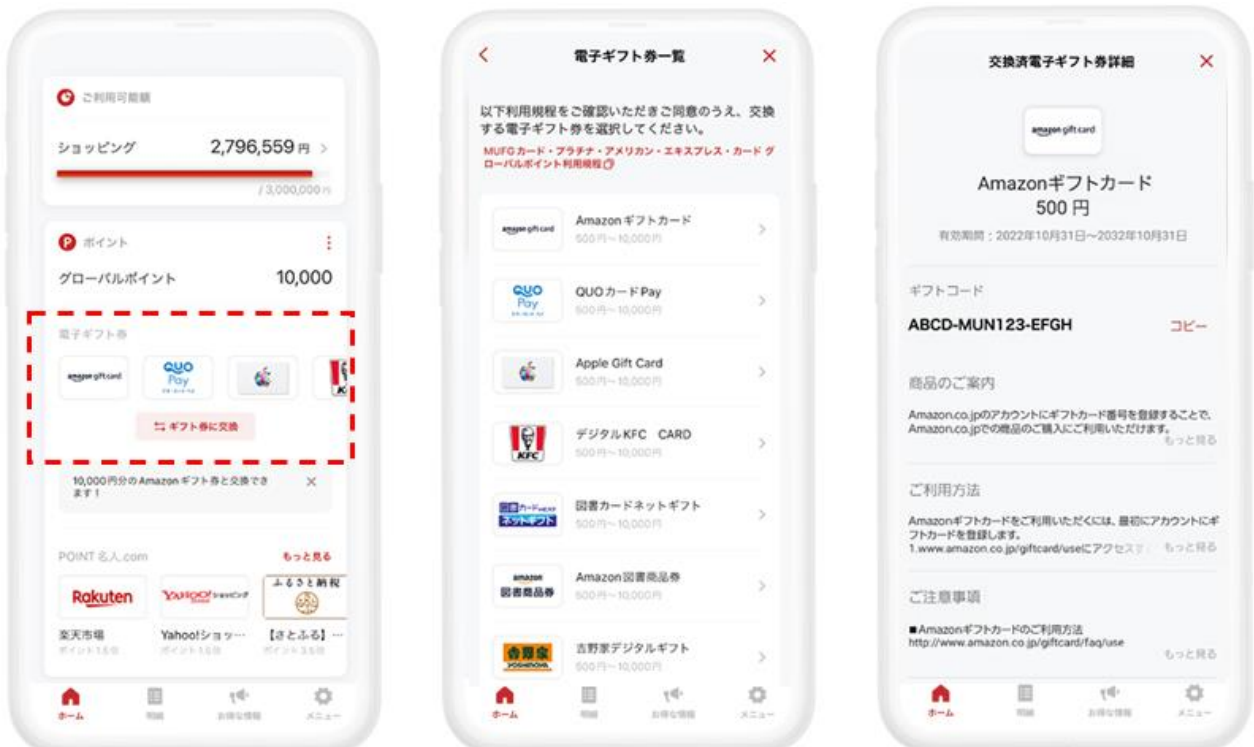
ご利用可能額

ショッピング 2,796,559円

/ 3,000,000円

ポイント

グローバルポイント 10,000

電子ギフト券

amazon gift card

QUO Pay

ギフト券に交換

10,000円分のAmazonギフト券と交換できます！

POINT名人.com もっと見る

Rakuten

YAHOO! travel

ふるさと納税

楽天市場 Yahoo!ショッ… 【さとふる】…

ホーム 明細 お得な情報 メニュー

電子ギフト券一覧

以下利用規程をご確認いただきご同意のうえ、交換する電子ギフト券を選択してください。

MUFGカード・プラチナ・アメリカン・エキスプレス・カード グローバルポイント利用規程

Amazonギフトカード
500円～10,000円

QUOカードPay
500円～10,000円

Apple Gift Card
500円～10,000円

デジタルKFC CARD
500円～10,000円

図書カードネットギフト
500円～10,000円

Amazon図書商品券
500円～10,000円

吉野家デジタルギフト
500円～10,000円

ホーム 明細 お得な情報 メニュー

交換済電子ギフト券詳細

amazon gift card

Amazonギフトカード
500円

有効期間：2022年10月31日～2032年10月31日

ギフトコード

ABCD-MUN123-EFGH コピー

商品のご案内

Amazon.co.jpのアカウントにギフトカード番号を登録することで、Amazon.co.jpでの商品のご購入にご利用いただけます。 もっと見る

ご利用方法

Amazonギフトカードをご利用いただくには、最初にアカウントにギフトカードを登録します。
1.www.amazon.co.jp/giftcard/useにアクセス もっと見る

ご注意事項

■Amazonギフトカードのご利用方法
http://www.amazon.co.jp/giftcard/faq/use
もっと見る

ホーム 明細 お得な情報 メニュー